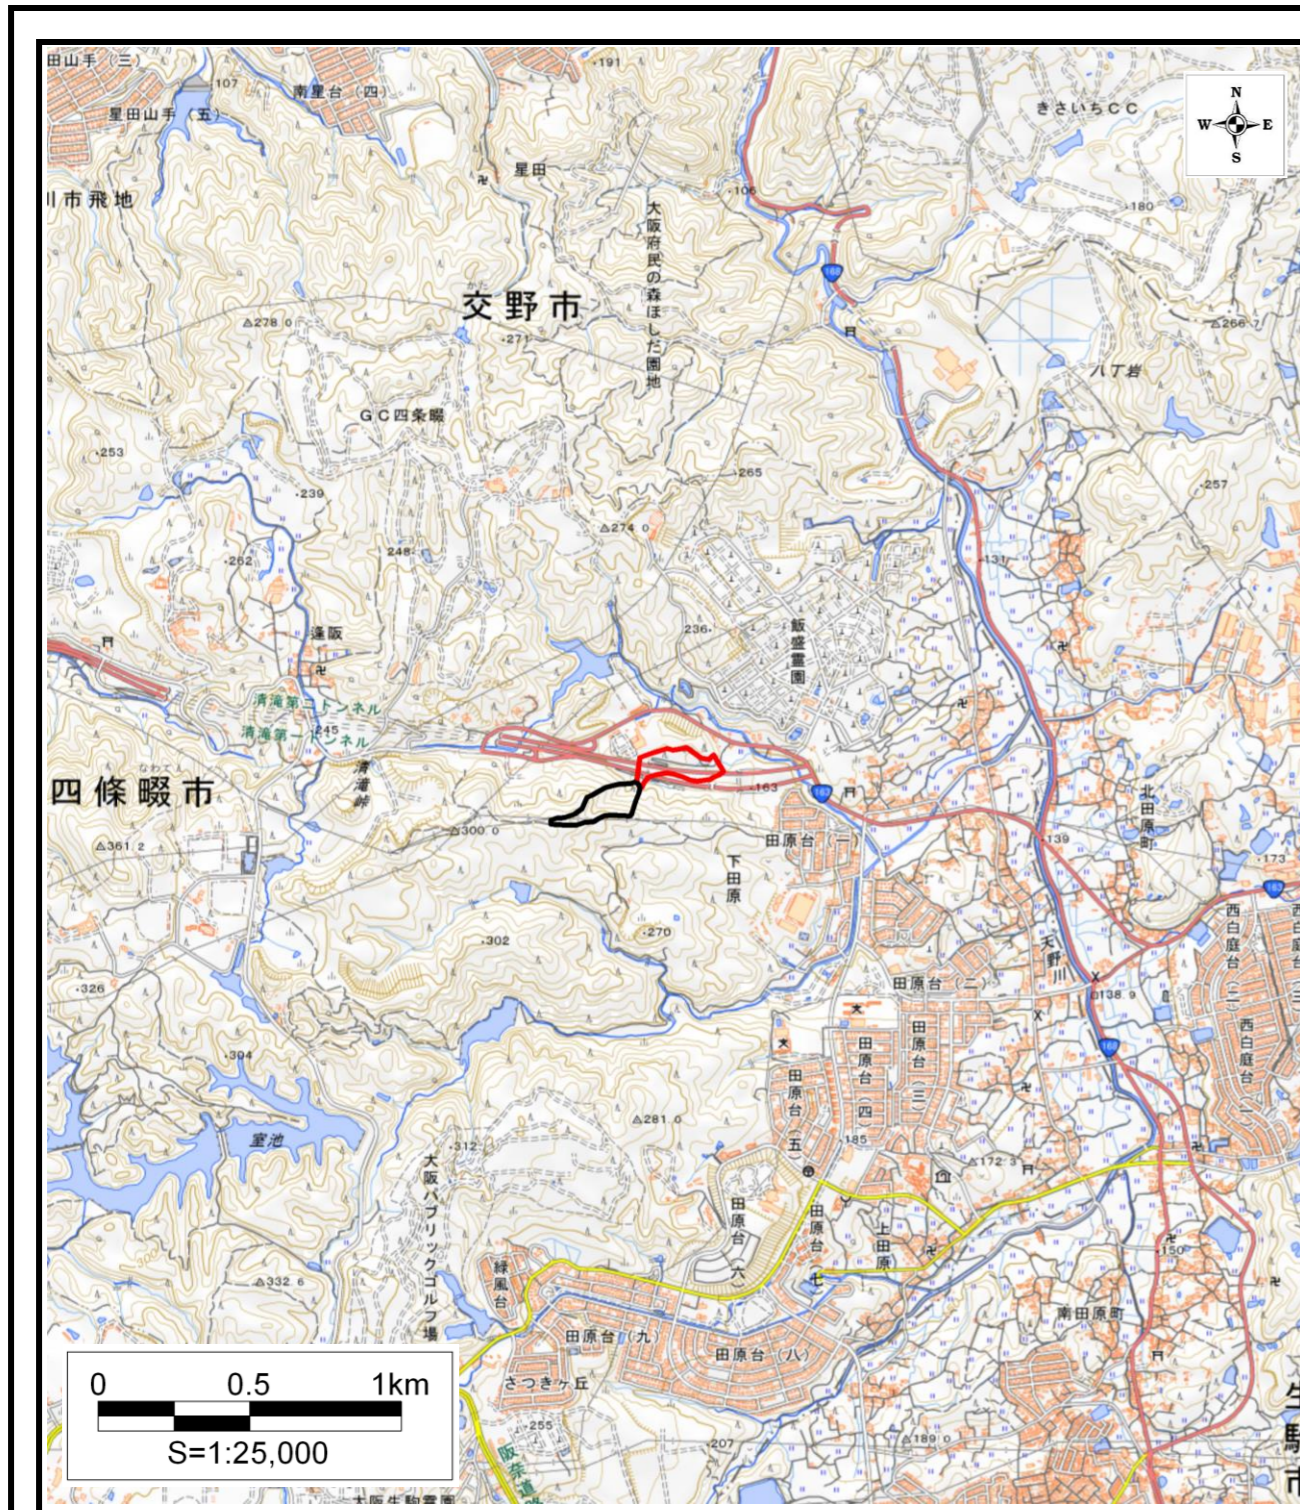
田山手（三）
107
南星台（四）
191
星田山手（五）
星田
市飛地
106
きさいちCC
N
W
E
S
180
大阪府民の森ほしだ園地
交野市
168
△278.0
271
△266.7
八丁岩
GC四条畷
253
265
257
239
△274.0
262
248
131
236
飯盛霊園
蓮阪
清滝第二トンネル
清滝第一トンネル
245
四條畷市
清滝峠
163
163
△300.0
△361.2
田原台（一）
139
北田原町
下田原
173
163
270
302
西白庭台（二）
西白庭台
田原台（二）
天野川
326
138.9
168
田原台（三）
田原台（四）
田原台（五）
304
室池
185
△281.0
△172.3
312
大阪パブリックゴルフ場
田原台（六）
田原台（七）
上田原
150
△332.6
緑風台
南田原町
0
0.5
1km
S=1:25,000
田原台（九）
田原台（八）
さつきヶ丘
255
207
△189.0
阪奈道路
大阪生駒霊園
生駒市